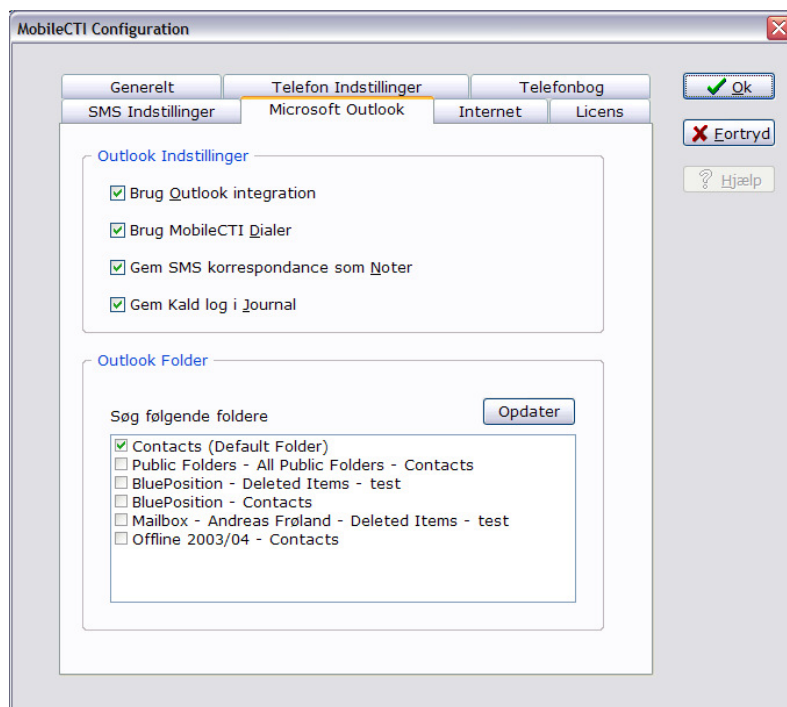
MobileCTI Configuration

Generelt
Telefon Indstillinger
Telefonbog
SMS Indstillinger
Microsoft Outlook
Internet
Licens

Ok
Fortryd
Hjælp

Outlook Indstillinger
Brug Outlook integration
Brug MobileCTI Dialer
Gem SMS korrespondance som Noter
Gem Kald log i Journal

Outlook Folder
Søg følgende foldere
Opdater
Contacts (Default Folder)
Public Folders - All Public Folders - Contacts
BluePosition - Deleted Items - test
BluePosition - Contacts
Mailbox - Andreas Frøland - Deleted Items - test
Offline 2003/04 - Contacts